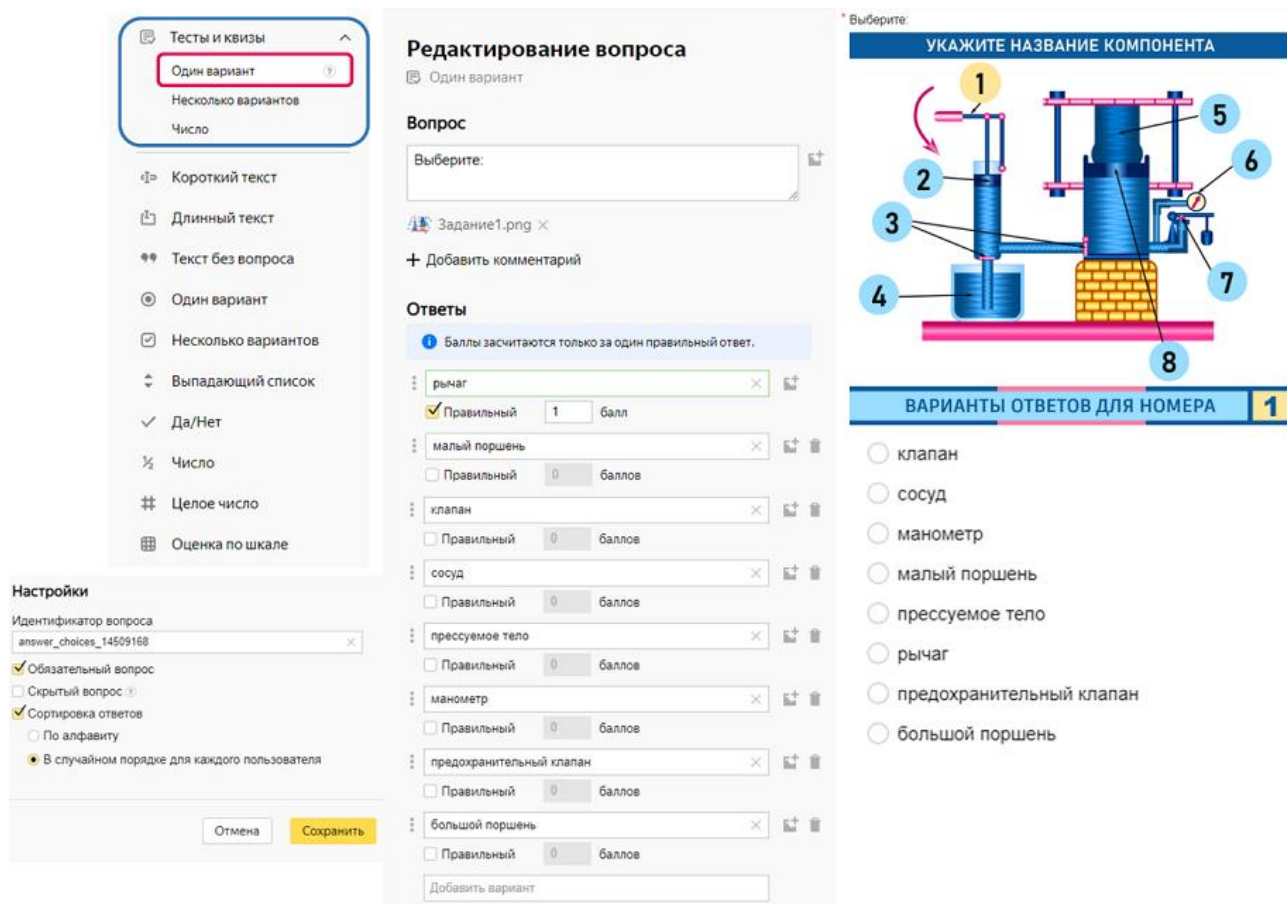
Тесты и квизы
Один вариант
Несколько вариантов
Число
Короткий текст
Длинный текст
Текст без вопроса
Один вариант
Несколько вариантов
Выпадающий список
Да/Нет
Число
Целое число
Оценка по шкале

Настройки
Идентификатор вопроса
answer_choices_14509168
Обязательный вопрос
Скрытый вопрос
Сортировка ответов
По алфавиту
В случайном порядке для каждого пользователя
Отмена
Сохранить

Редактирование вопроса
Один вариант
Вопрос
Выберите:
Задание1.png
+ Добавить комментарий
Ответы
Баллы засчитаются только за один правильный ответ.
рычаг
Правильный 1 балл
малый поршень
Правильный 0 баллов
клапан
Правильный 0 баллов
сосуд
Правильный 0 баллов
прессуемое тело
Правильный 0 баллов
манометр
Правильный 0 баллов
предохранительный клапан
Правильный 0 баллов
большой поршень
Правильный 0 баллов
Добавить вариант

* Выберите:
УКАЖИТЕ НАЗВАНИЕ КОМПОНЕНТА
1
2
3
4
5
6
7
8
ВАРИАНТЫ ОТВЕТОВ ДЛЯ НОМЕРА 1
клапан
сосуд
манометр
малый поршень
прессуемое тело
рычаг
предохранительный клапан
большой поршень